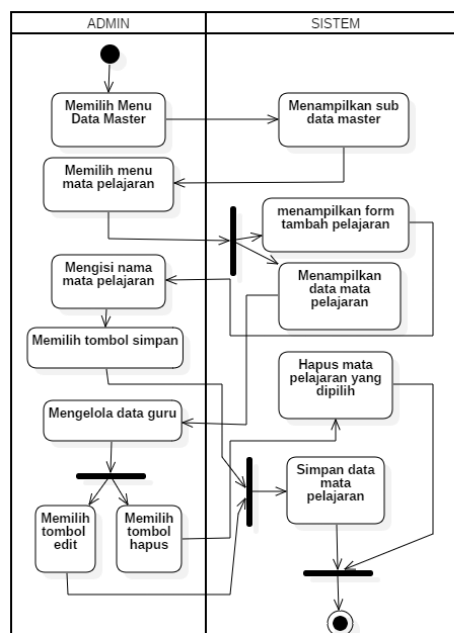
ADMIN

SISTEM

Memilih Menu Data Master

Menampilkan sub data master

Memilih menu mata pelajaran

menampilkan form tambah pelajaran

Mengisi nama mata pelajaran

Menampilkan data mata pelajaran

Memilih tombol simpan

Hapus mata pelajaran yang dipilih

Mengelola data guru

Simpan data mata pelajaran

Memilih tombol edit

Memilih tombol hapus